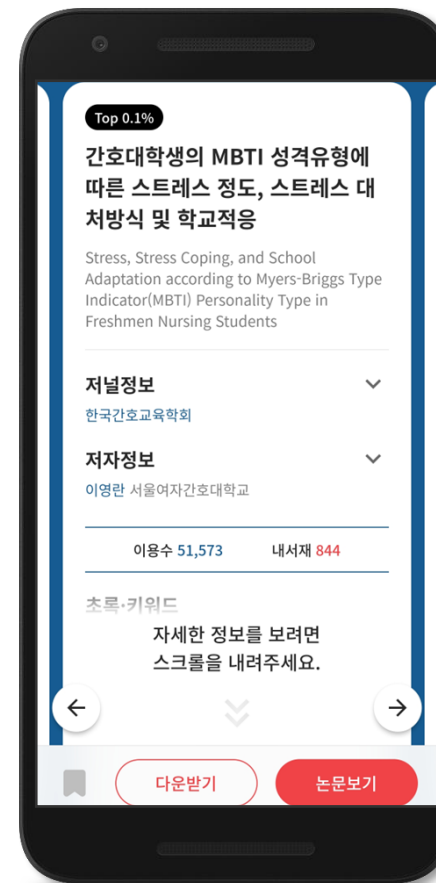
Top 0.1%

간호대학생의 MBTI 성격유형에 따른 스트레스 정도, 스트레스 대처방식 및 학교적응

Stress, Stress Coping, and School Adaptation according to Myers-Briggs Type Indicator(MBTI) Personality Type in Freshmen Nursing Students

저널정보

한국간호교육학회

저자정보

이영란 서울여자간호대학교

이용수 51,573 내서재 844

초록·키워드

자세한 정보를 보려면 스크롤을 내려주세요.

다운받기

논문보기